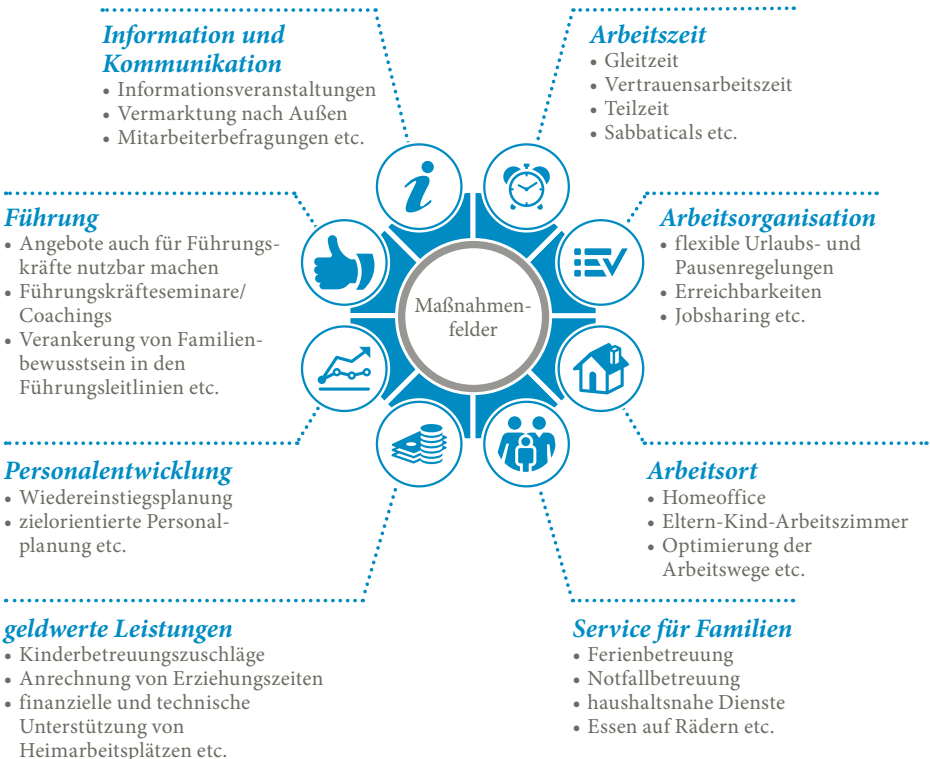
Information und Kommunikation
• Informationsveranstaltungen
• Vermarktung nach Außen
• Mitarbeiterbefragungen etc.

Arbeitszeit
• Gleitzeit
• Vertrauensarbeitszeit
• Teilzeit
• Sabbaticals etc.

Führung
• Angebote auch für Führungskräfte nutzbar machen
• Führungskräfteseminare/ Coachings
• Verankerung von Familienbewusstsein in den Führungsleitlinien etc.

Maßnahmenfelder

Arbeitsorganisation
• flexible Urlaubs- und Pausenregelungen
• Erreichbarkeiten
• Jobsharing etc.

Personalentwicklung
• Wiedereinstiegsplanung
• zielorientierte Personalplanung etc.

Arbeitsort
• Homeoffice
• Eltern-Kind-Arbeitszimmer
• Optimierung der Arbeitswege etc.

geldwerte Leistungen
• Kinderbetreuungszuschläge
• Anrechnung von Erziehungszeiten
• finanzielle und technische Unterstützung von Heimarbeitsplätzen etc.

Service für Familien
• Ferienbetreuung
• Notfallbetreuung
• haushaltsnahe Dienste
• Essen auf Rädern etc.